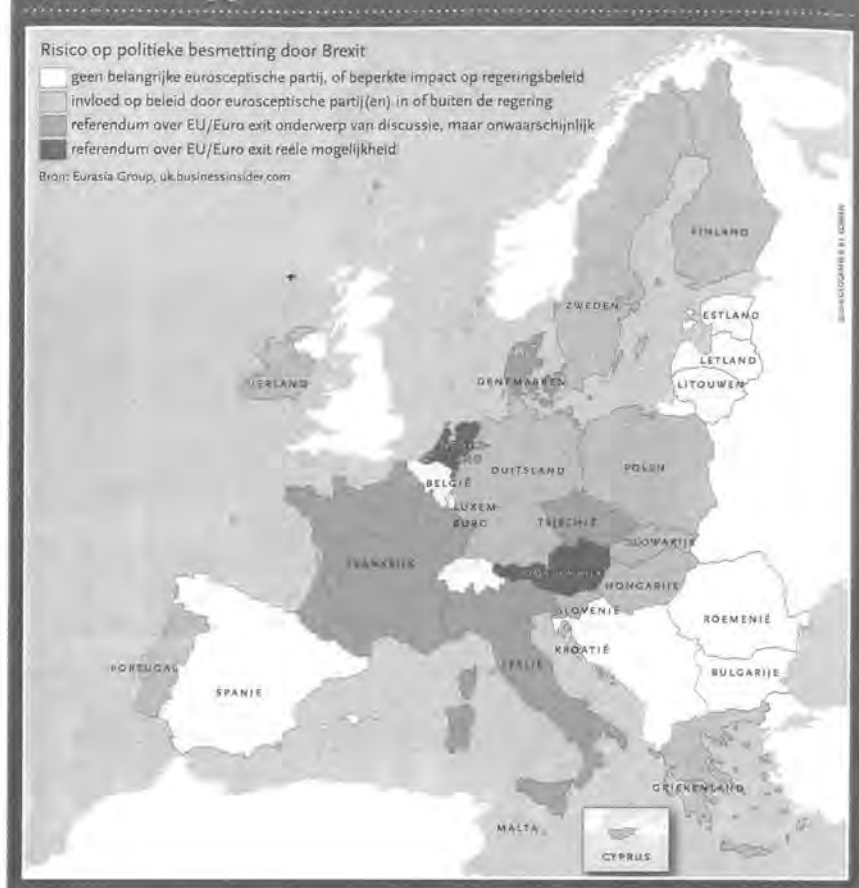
Risico op politieke besmetting door Brexit
geen belangrijke eurosceptische partij, of beperkte impact op regeringsbeleid
invloed op beleid door eurosceptische partij(en) in of buiten de regering
referendum over EU/Euro exit onderwerp van discussie, maar onwaarschijnlijk
referendum over EU/Euro exit reële mogelijkheid
Bron: Eurasia Group, uk.businessinsider.com

FINLAND
ZWEDEN
ESTLAND
LETLAND
LITOUWEN
IERLAND
DENEMARKEN
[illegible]
BELGIË
DUITSLAND
POLEN
LUXEMBURG
TSJECHIË
SLOWAKIJE
FRANKRIJK
OOSTENRIJK
HONGARIJE
SLOVENIË
ROEMENIË
KROATIË
PORTUGAL
SPANJE
ITALIË
BULGARIJE
GRIEKENLAND
MALTA
CYPRUS
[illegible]